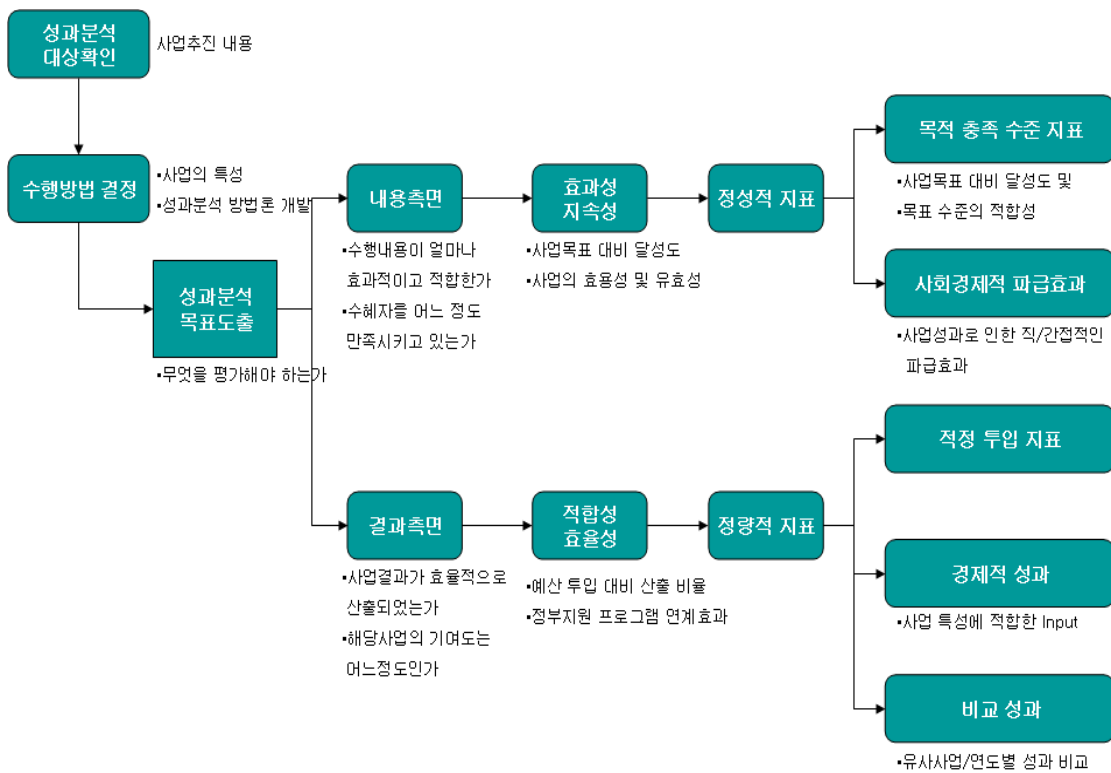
성과분석 대상확인

사업추진 내용

수행방법 결정

▪사업의 특성
▪성과분석 방법론 개발

성과분석 목표도출

▪무엇을 평가해야 하는가

내용측면

▪수행내용이 얼마나 효과적이고 적합한가
▪수혜자를 어느 정도 만족시키고 있는가

효과성 지속성

▪사업목표 대비 달성도
▪사업의 효용성 및 유효성

정성적 지표

목적 충족 수준 지표

▪사업목표 대비 달성도 및
▪목표 수준의 적합성

사회경제적 파급효과

▪사업성과로 인한 직/간접적인 파급효과

결과측면

▪사업결과가 효율적으로 산출되었는가
▪해당사업의 기여도는 어느정도인가

적합성 효율성

▪예산 투입 대비 산출 비율
▪정부지원 프로그램 연계효과

정량적 지표

적정 투입 지표

경제적 성과

▪사업 특성에 적합한 Input

비교 성과

▪유사사업/연도별 성과 비교